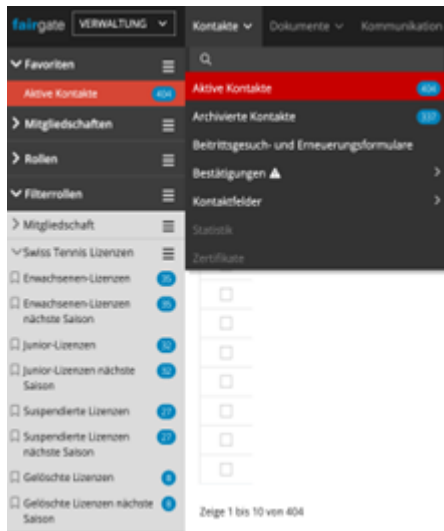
fairgate VERWALTUNG

Kontakte Dokumente Kommunikation

Favoriten

Aktive Kontakte 404

Mitgliedschaften

Rollen

Filterrollen

Mitgliedschaft

Swiss Tennis Lizenzen

Erwachsenen-Lizenzen 35

Erwachsenen-Lizenzen nächste Saison 35

Junior-Lizenzen 32

Junior-Lizenzen nächste Saison 32

Suspendierte Lizenzen 27

Suspendierte Lizenzen nächste Saison 27

Gelöschte Lizenzen 8

Gelöschte Lizenzen nächste Saison 8

Aktive Kontakte 404

Archivierte Kontakte 337

Beitrittsgesuch- und Erneuerungsformulare

Bestätigungen

Kontaktfelder

Statistik

Zertifikate

Zeige 1 bis 10 von 404